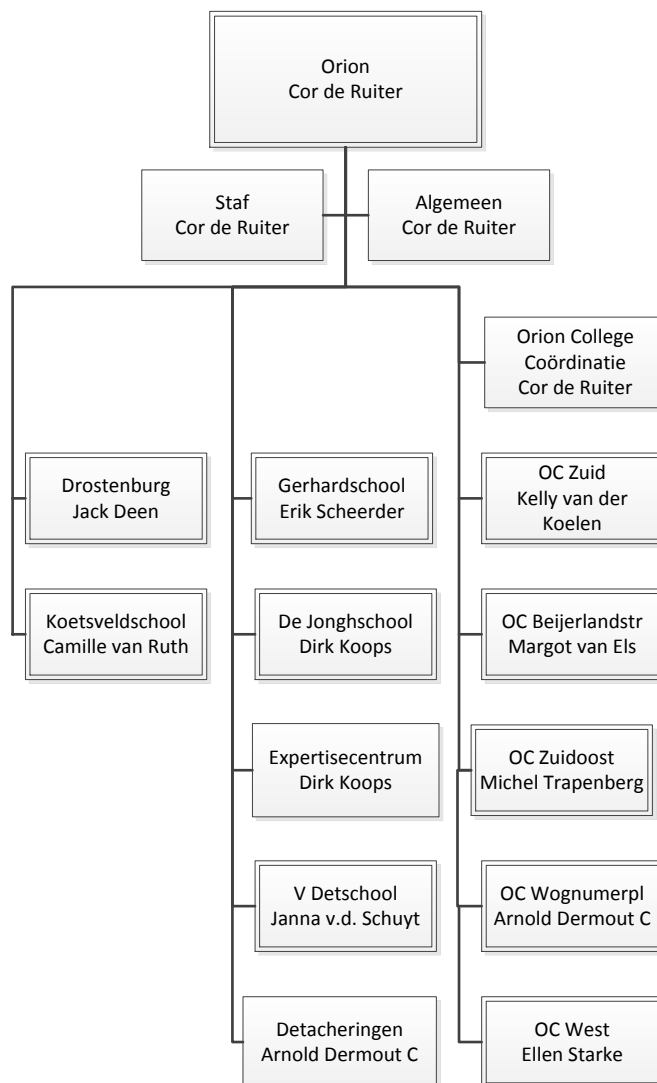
Orion
Cor de Ruiter

Staf
Cor de Ruiter

Algemeen
Cor de Ruiter

Drostenburg
Jack Deen

Koetsveldschool
Camille van Ruth

Gerhardschool
Erik Scheerder

De Jonghschool
Dirk Koops

Expertisecentrum
Dirk Koops

V Detschool
Janna v.d. Schuyt

Detacheringen
Arnold Dermout C

Orion College
Coördinatie
Cor de Ruiter

OC Zuid
Kelly van der Koelen

OC Beijerlandstr
Margot van Els

OC Zuidoost
Michel Trapenberg

OC Wognumerpl
Arnold Dermout C

OC West
Ellen Starke